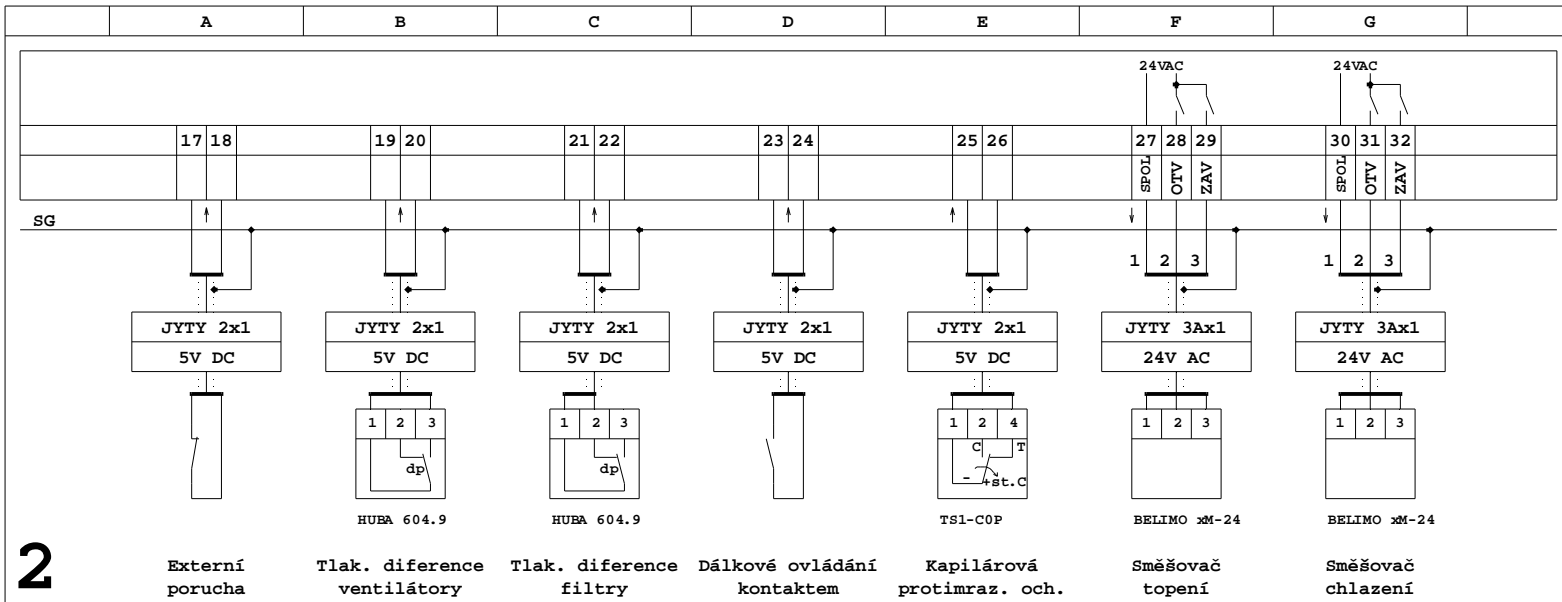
A B C D E F G

24VAC 24VAC

17 18 19 20 21 22 23 24 25 26 27 28 29 30 31 32

SPOL OTV ZAV SPOL OTV ZAV

SG

1 2 3 1 2 3

JYTY 2x1 | 5V DC
JYTY 2x1 | 5V DC
JYTY 2x1 | 5V DC
JYTY 2x1 | 5V DC
JYTY 2x1 | 5V DC
JYTY 3Ax1 | 24V AC
JYTY 3Ax1 | 24V AC

1 2 3 dp
1 2 3 dp
1 2 4 C T - +st.C
1 2 3
1 2 3

HUBA 604.9 HUBA 604.9 TS1-C0P BELIMO xM-24 BELIMO xM-24

2

Externí porucha

Tlak. diference ventilátory

Tlak. diference filtry

Dálkové ovládání kontaktem

Kapilárová protimraz. och.

Směšovač topení

Směšovač chlazení